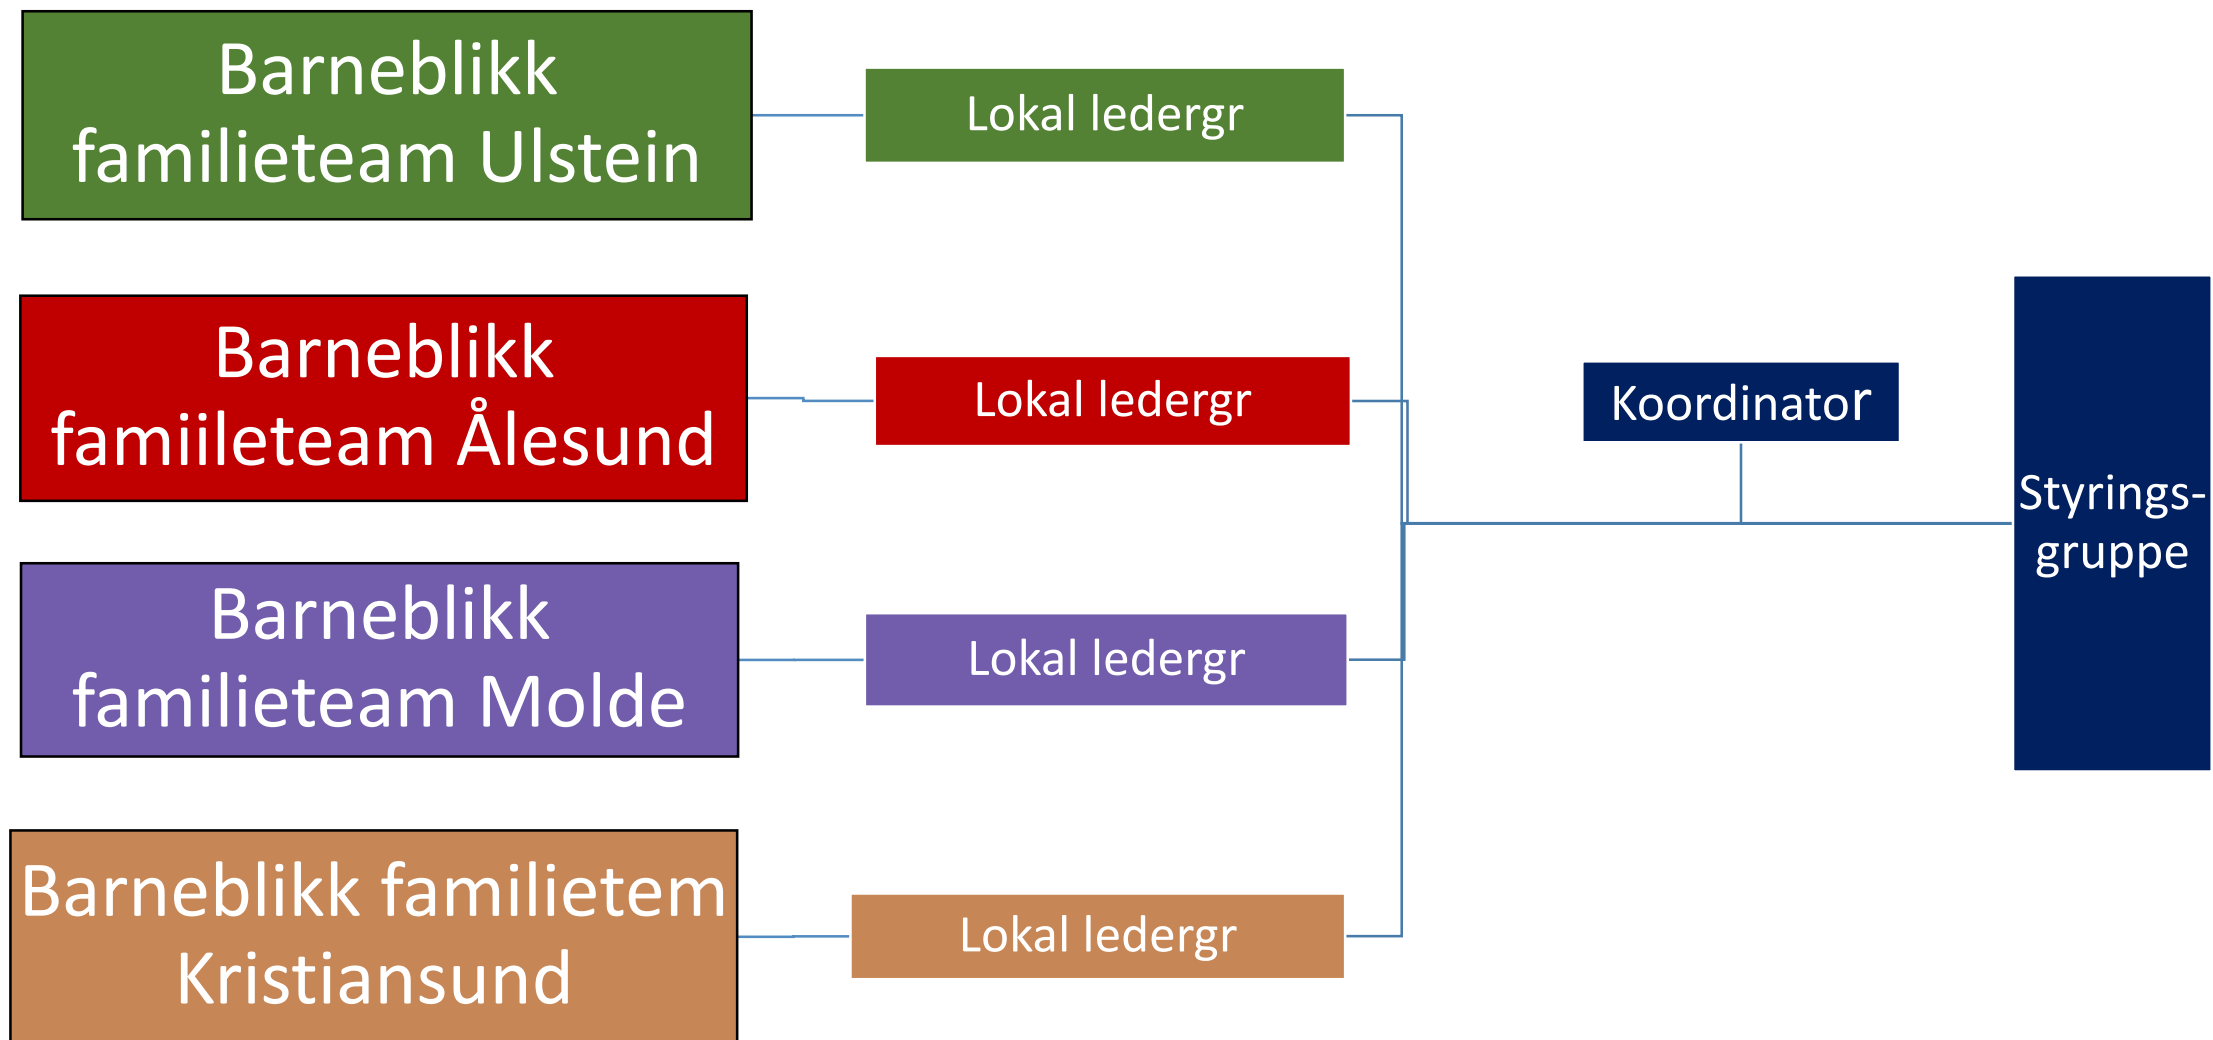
Barneblikk familieteam Ulstein

Lokal ledergr

Barneblikk famiileteam Ålesund

Lokal ledergr

Koordinator

Styrings-gruppe

Barneblikk familieteam Molde

Lokal ledergr

Barneblikk familietem Kristiansund

Lokal ledergr